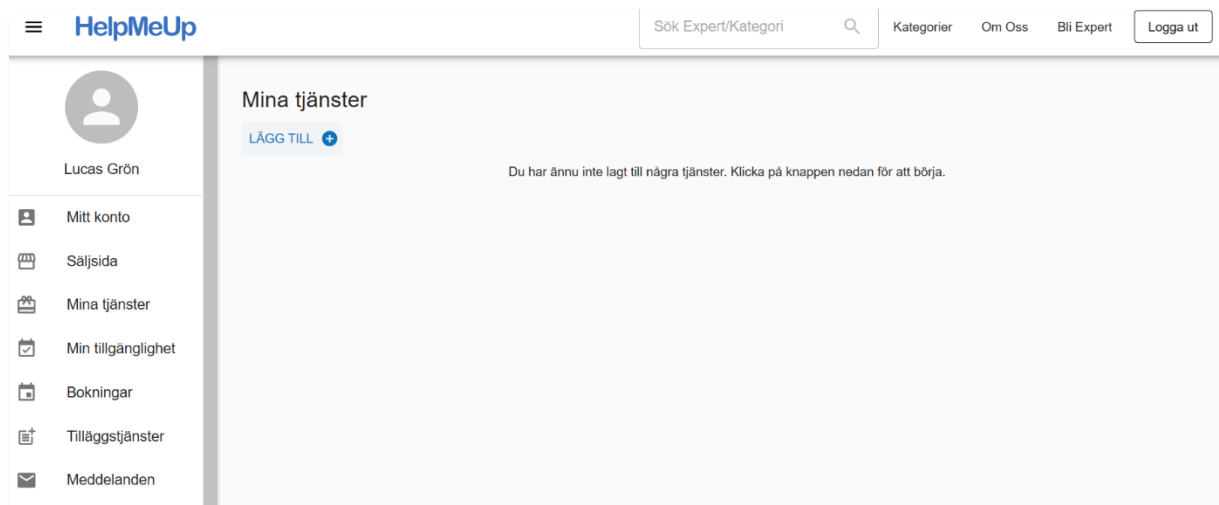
HelpMeUp

Sök Expert/Kategori

Kategorier Om Oss Bli Expert Logga ut

Lucas Grön

Mitt konto

Säljsida

Mina tjänster

Min tillgänglighet

Bokningar

Tilläggstjänster

Meddelanden

Mina tjänster

LÄGG TILL

Du har ännu inte lagt till några tjänster. Klicka på knappen nedan för att börja.